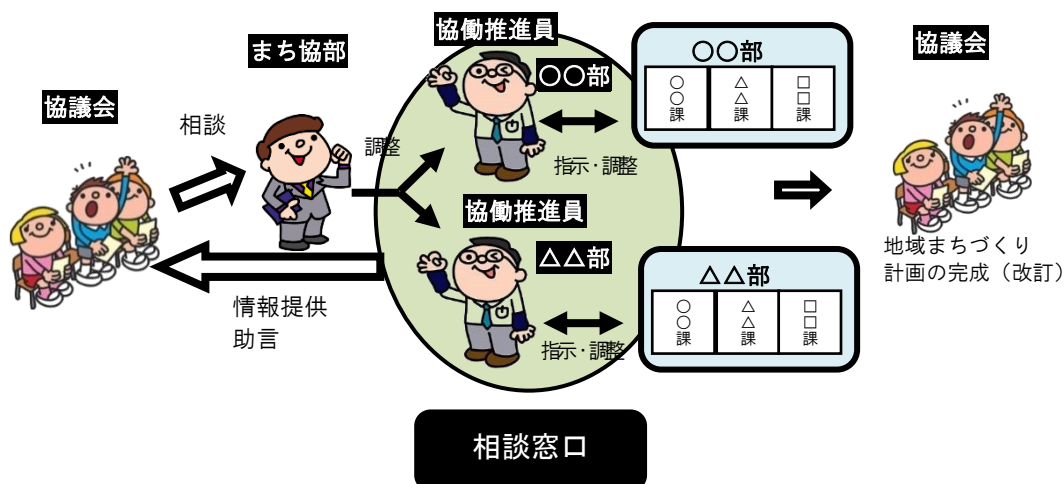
協議会

相談

まち協部

調整

協働推進員

〇〇部

指示･調整

協働推進員

△△部

指示･調整

〇〇部

| 〇〇課 | △△課 | □□課 |
|---|---|---|

△△部

| 〇〇課 | △△課 | □□課 |
|---|---|---|

協議会

地域まちづくり計画の完成（改訂）

情報提供
助言

相談窓口